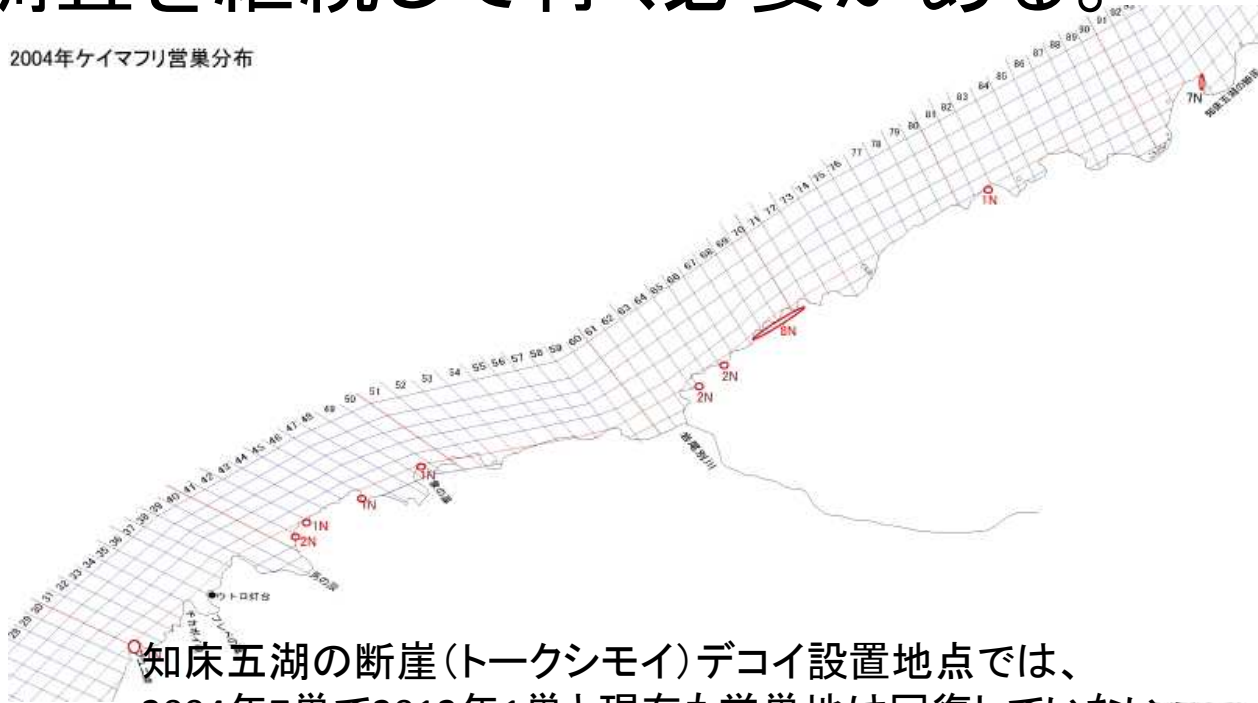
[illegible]調査を継続して行く必要がある。

2004年ケイマフリ営巣分布

28 29 30 31 32 33 34 35 36 37 38 39 40 41 42 43 44 45 46 47 48 49 50 51 52 53 54 55 56 57 58 59 60 61 62 63 64 65 66 67 68 69 70 71 72 73 74 75 76 77 78 79 80 81 82 83 84 85 86 87 88 89 90 91 92

7N
1N
8N
2N
2N
1N
1N
1N
2N

ウトロ灯台

知床五湖の断崖(トークシモイ)デコイ設置地点では、
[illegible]